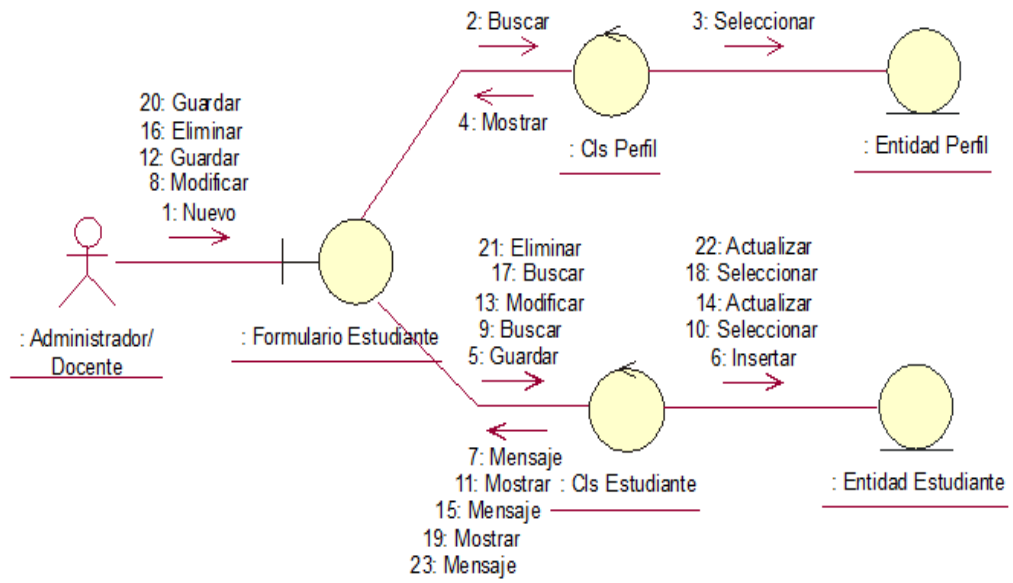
2: Buscar

3: Seleccionar

20: Guardar
16: Eliminar
12: Guardar
8: Modificar
1: Nuevo

4: Mostrar

: Cls Perfil

: Entidad Perfil

21: Eliminar
17: Buscar
13: Modificar
9: Buscar
5: Guardar

22: Actualizar
18: Seleccionar
14: Actualizar
10: Seleccionar
6: Insertar

: Administrador/ Docente

: Formulario Estudiante

7: Mensaje
11: Mostrar
15: Mensaje
19: Mostrar
23: Mensaje

: Cls Estudiante

: Entidad Estudiante